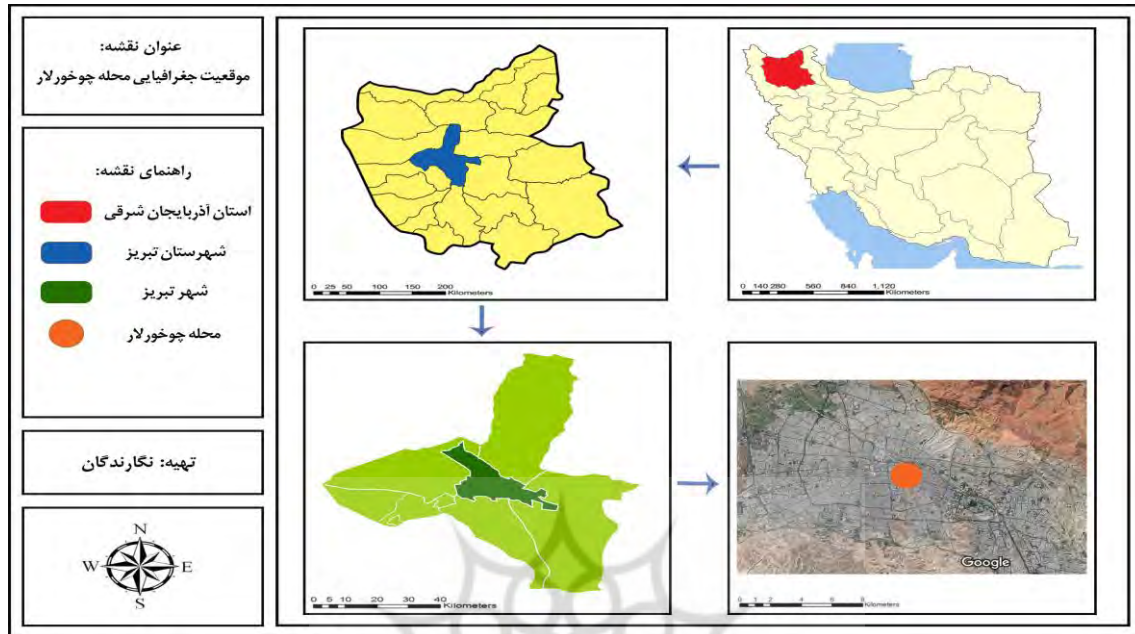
عنوان نقشه:
موقعیت جغرافیایی محله چوخورلار

راهنمای نقشه:
استان آذربایجان شرقی
شهرستان تبریز
شهر تبریز
محله چوخورلار

تهیه: نگارندگان

N
W
E
S

0 140 280 560 840 1,120 Kilometers

0 25 50 100 150 200 Kilometers

0 5 10 20 30 40 Kilometers

Google

0 1 2 4 6 8 Kilometers